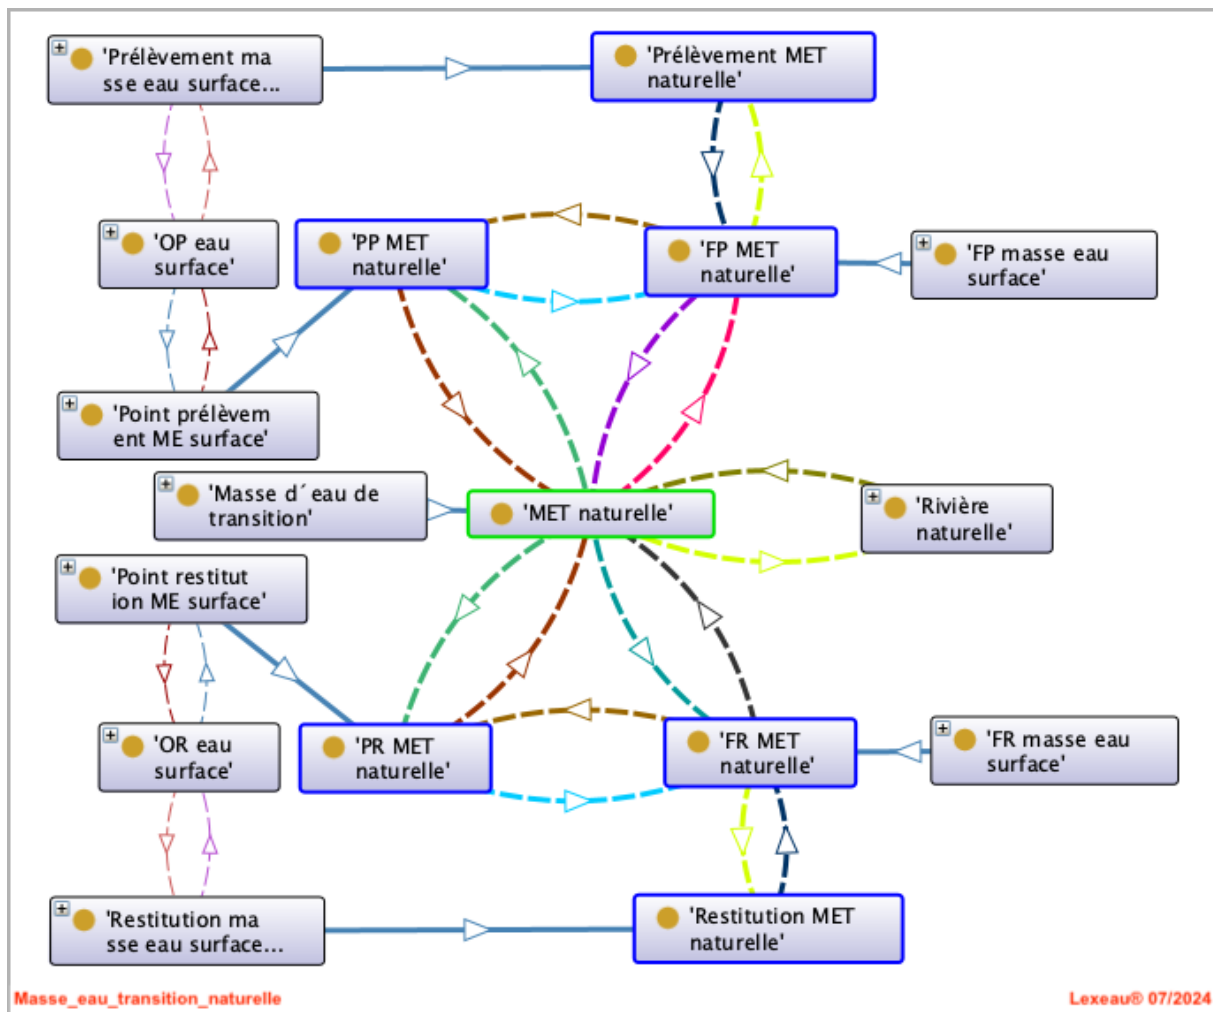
'Prélèvement ma sse eau surface...

'Prélèvement MET naturelle'

'OP eau surface'

'PP MET naturelle'

'FP MET naturelle'

'FP masse eau surface'

'Point prélèvem ent ME surface'

'Masse d´eau de transition'

'MET naturelle'

'Rivière naturelle'

'Point restitut ion ME surface'

'OR eau surface'

'PR MET naturelle'

'FR MET naturelle'

'FR masse eau surface'

'Restitution ma sse eau surface...

'Restitution MET naturelle'

Masse_eau_transition_naturelle

Lexeau® 07/2024